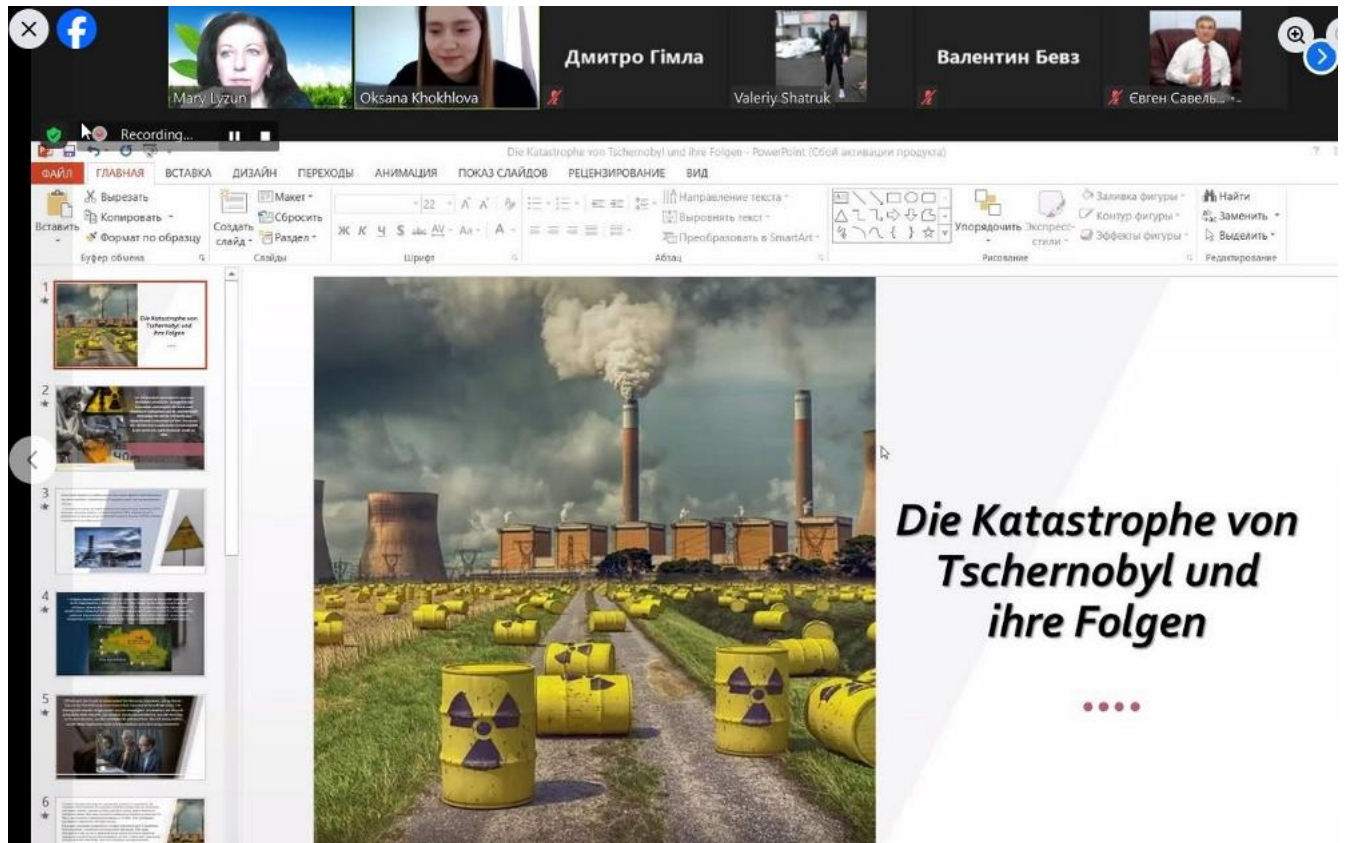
Mary Lyzun
Oksana Khokhlova
Дмитро Гімла
Valeriy Shatruk
Валентин Бевз
Євген Савель...

Recording...

Die Katastrophe von Tschernobyl und ihre Folgen - PowerPoint (Сбой активации продукта)

ФАЙЛ ГЛАВНАЯ ВСТАВКА ДИЗАЙН ПЕРЕХОДЫ АНИМАЦИЯ ПОКАЗ СЛАЙДОВ РЕЦЕНЗИРОВАНИЕ ВИД

Вставить
Вырезать
Копировать
Формат по образцу
Буфер обмена
Создать слайд
Макет
Сбросить
Раздел
Слайды
22
Ж К Ч S abc AV Aa A
Шрифт
Направление текста
Выровнять текст
Преобразовать в SmartArt
Абзац
Упорядочить
Экспресс-стили
Заливка фигуры
Контур фигуры
Эффекты фигуры
Рисование
Найти
Заменить
Выделить
Редактирование

1
Die Katastrophe von Tschernobyl und ihre Folgen
2
3
4
5
6

Die Katastrophe von Tschernobyl und ihre Folgen
....